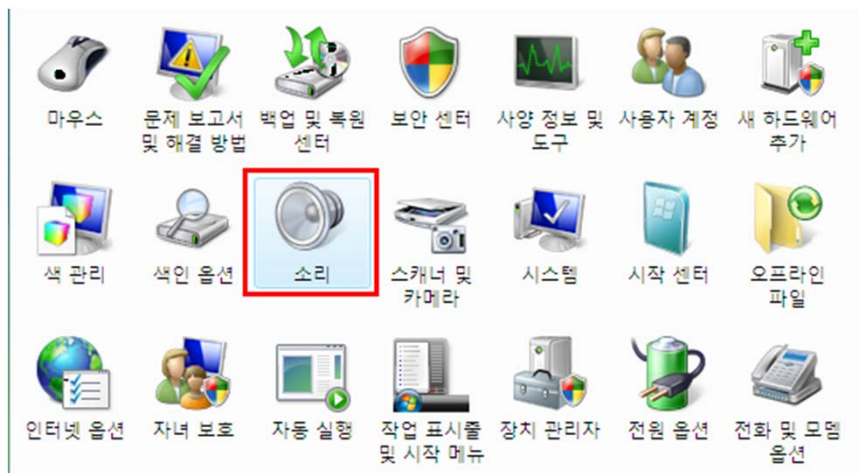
마우스
문제 보고서 및 해결 방법
백업 및 복원 센터
보안 센터
사양 정보 및 도구
사용자 계정
새 하드웨어 추가

색 관리
색인 옵션
소리
스캐너 및 카메라
시스템
시작 센터
오프라인 파일

인터넷 옵션
자녀 보호
자동 실행
작업 표시줄 및 시작 메뉴
장치 관리자
전원 옵션
전화 및 모뎀 옵션